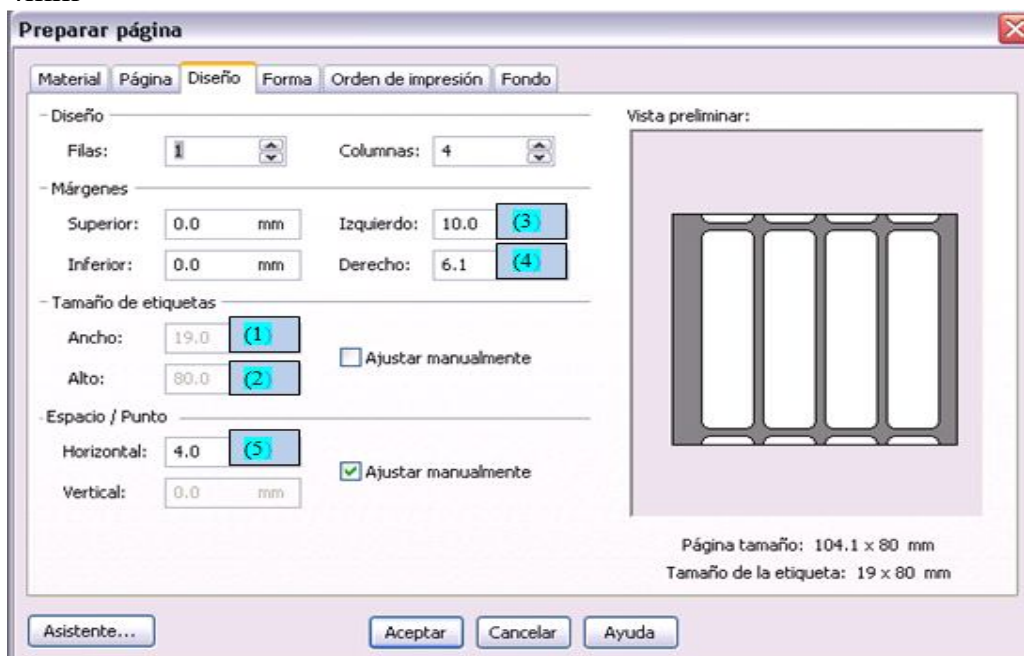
Preparar página

Material | Página | Diseño | Forma | Orden de impresión | Fondo

Diseño
Filas: 1
Columnas: 4

Márgenes
Superior: 0.0 mm
Izquierdo: 10.0 (3)
Inferior: 0.0 mm
Derecho: 6.1 (4)

Tamaño de etiquetas
Ancho: 19.0 (1)
Alto: 80.0 (2)
Ajustar manualmente

Espacio / Punto
Horizontal: 4.0 (5)
Vertical: 0.0 mm
Ajustar manualmente

Vista preliminar:

Página tamaño: 104.1 x 80 mm
Tamaño de la etiqueta: 19 x 80 mm

Asistente...
Aceptar
Cancelar
Ayuda